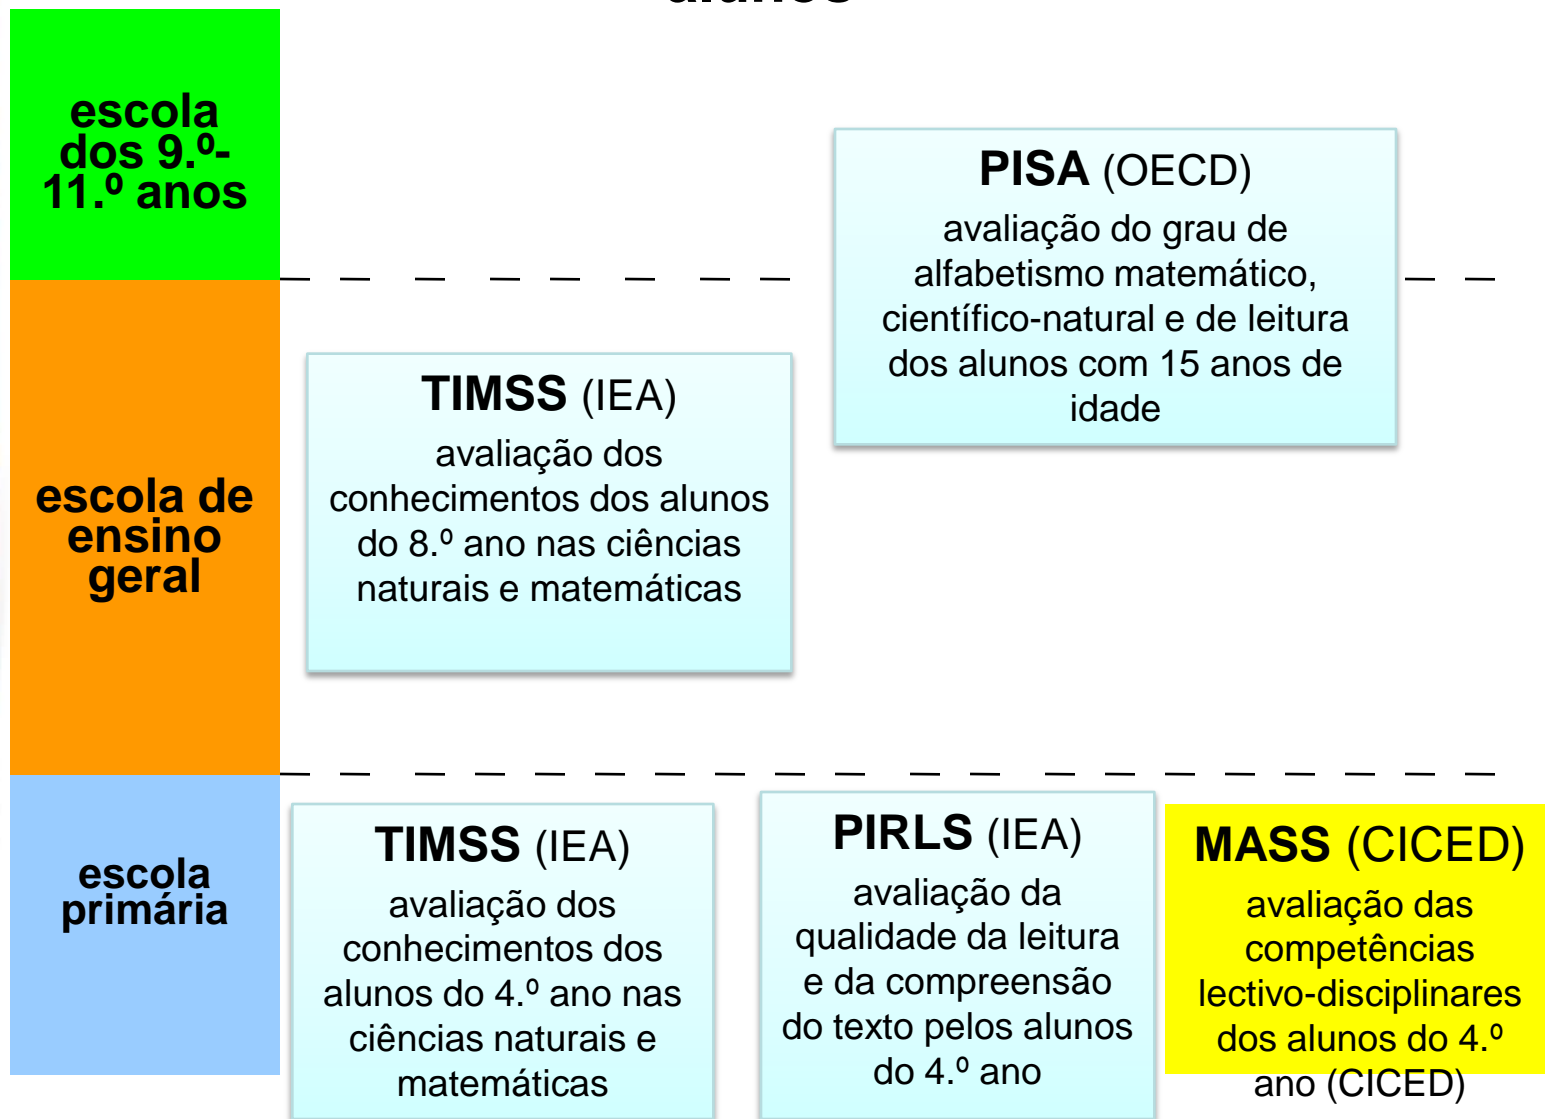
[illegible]

escola dos 9.º-11.º anos

PISA (OECD)
avaliação do grau de alfabetismo matemático, científico-natural e de leitura dos alunos com 15 anos de idade

escola de ensino geral

TIMSS (IEA)
avaliação dos conhecimentos dos alunos do 8.º ano nas ciências naturais e matemáticas

escola primária

TIMSS (IEA)
avaliação dos conhecimentos dos alunos do 4.º ano nas ciências naturais e matemáticas

PIRLS (IEA)
avaliação da qualidade da leitura e da compreensão do texto pelos alunos do 4.º ano

MASS (CICED)
avaliação das competências lectivo-disciplinares dos alunos do 4.º ano (CICED)